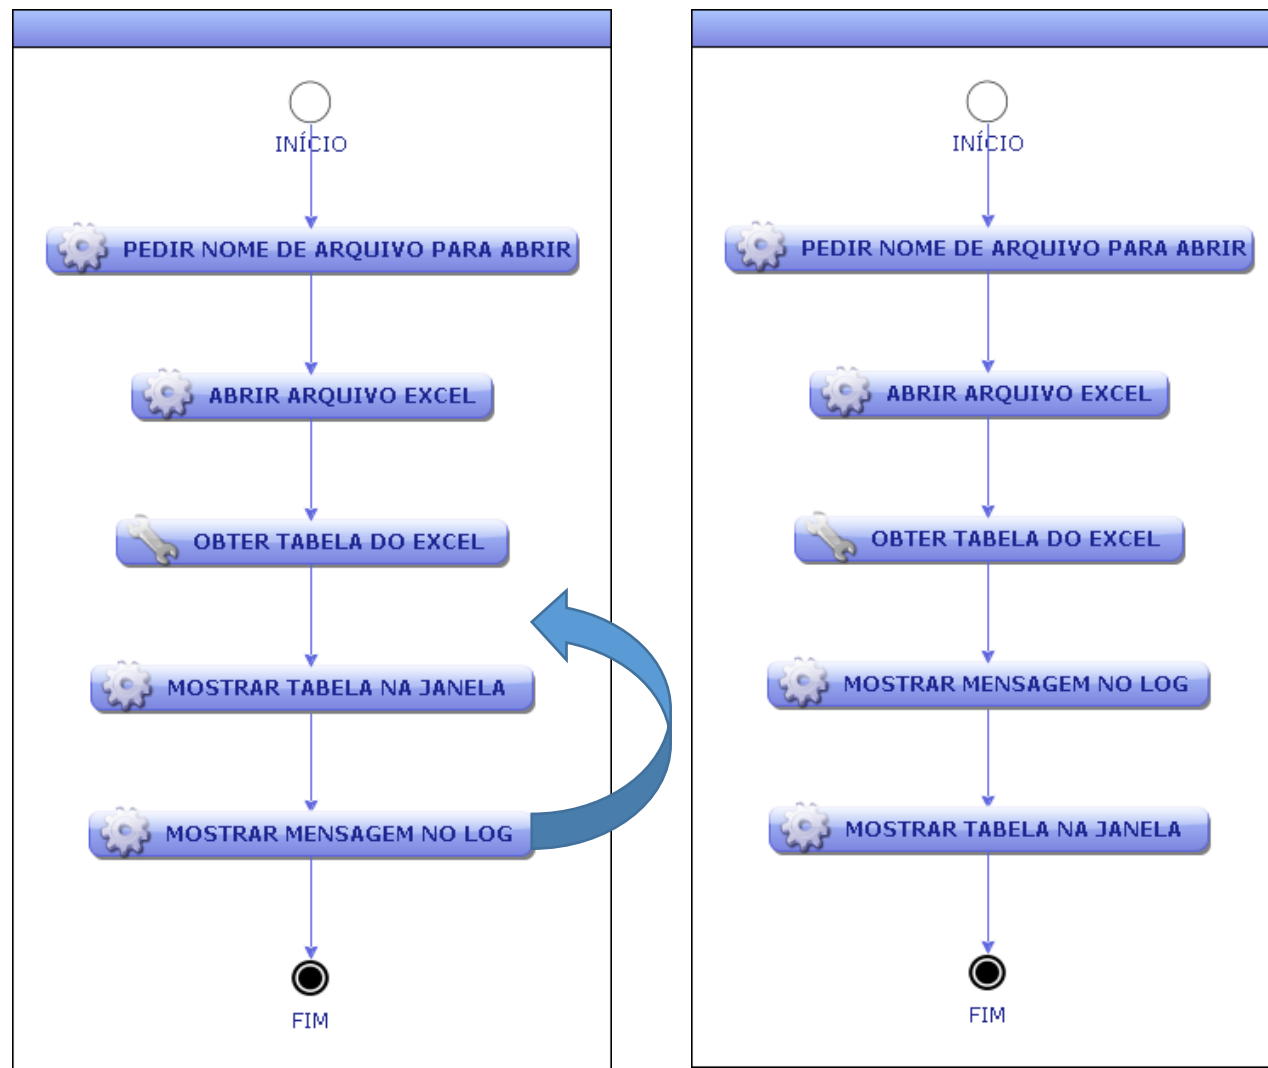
INÍCIO

PEDIR NOME DE ARQUIVO PARA ABRIR

ABRIR ARQUIVO EXCEL

OBTER TABELA DO EXCEL

MOSTRAR TABELA NA JANELA

MOSTRAR MENSAGEM NO LOG

FIM

INÍCIO

PEDIR NOME DE ARQUIVO PARA ABRIR

ABRIR ARQUIVO EXCEL

OBTER TABELA DO EXCEL

MOSTRAR MENSAGEM NO LOG

MOSTRAR TABELA NA JANELA

FIM